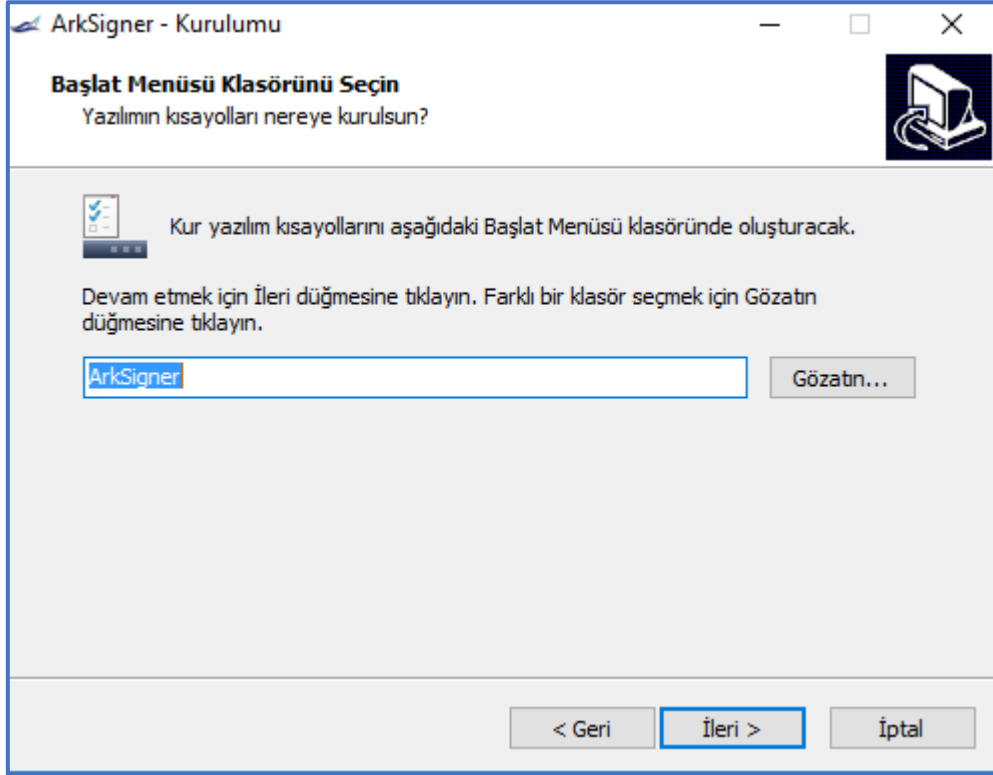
ArkSigner - Kurulumu

Başlat Menüsü Klasörünü Seçin
Yazılımın kısayolları nereye kurulsun?

Kur yazılım kısayollarını aşağıdaki Başlat Menüsü klasöründe oluşturacak.

Devam etmek için İleri düğmesine tıklayın. Farklı bir klasör seçmek için Gözatın düğmesine tıklayın.

ArkSigner

Gözatın...

< Geri

İleri >

İptal